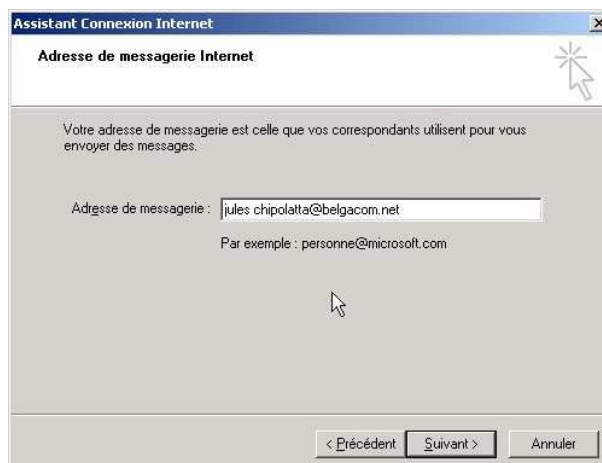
Assistant Connexion Internet

Adresse de messagerie Internet

Votre adresse de messagerie est celle que vos correspondants utilisent pour vous envoyer des messages.

Adresse de messagerie : jules chipolatta@belgacom.net

Par exemple : personne@microsoft.com

< Précédent | Suivant > | Annuler